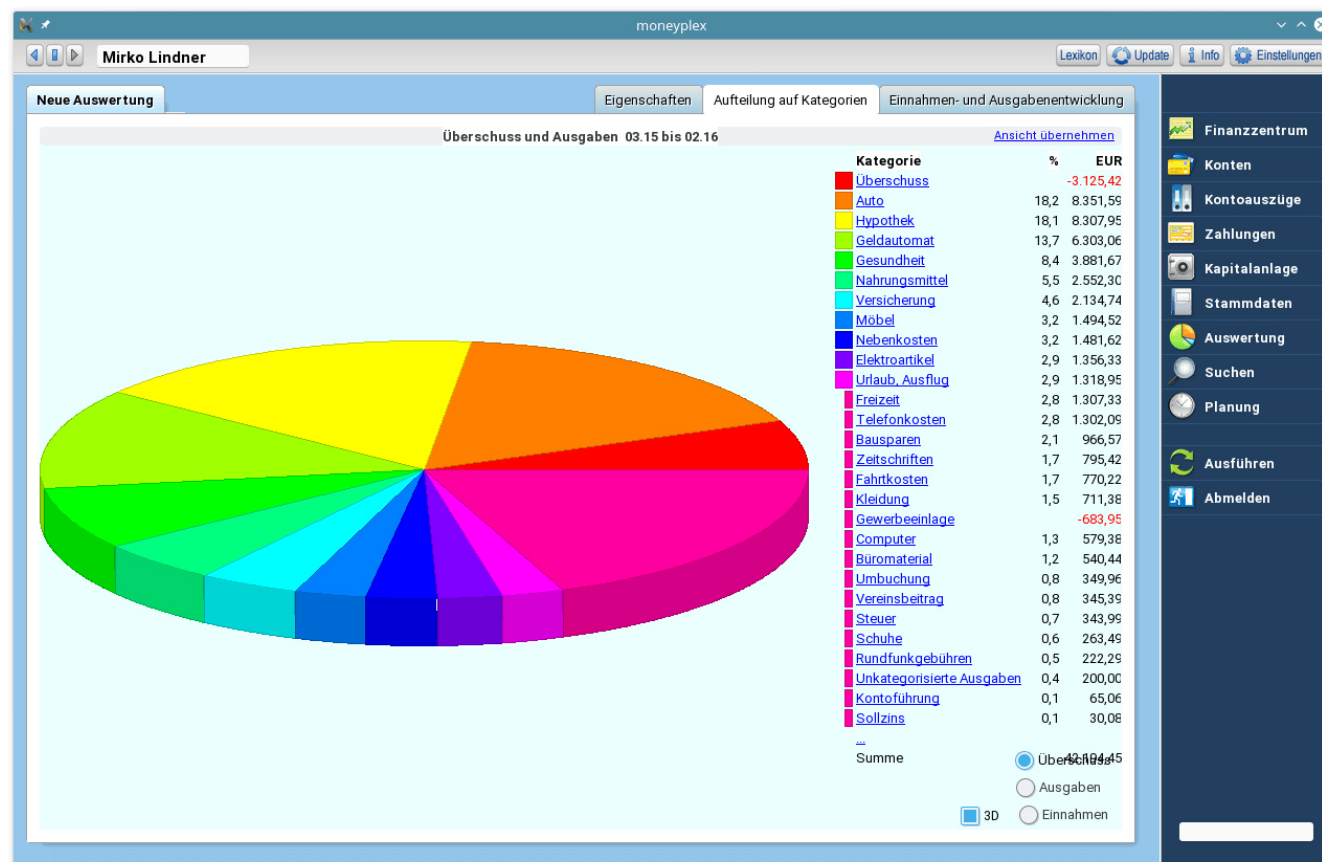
moneyplex

Mirko Lindner

Lexikon | Update | Info | Einstellungen

Neue Auswertung

Eigenschaften | Aufteilung auf Kategorien | Einnahmen- und Ausgabenentwicklung

Überschuss und Ausgaben 03.15 bis 02.16

Ansicht übernehmen

| Kategorie | % | EUR |
|---|---|---|
| Überschuss | | -3.125,42 |
| Auto | 18,2 | 8.351,59 |
| Hypothek | 18,1 | 8.307,95 |
| Geldautomat | 13,7 | 6.303,06 |
| Gesundheit | 8,4 | 3.881,67 |
| Nahrungsmittel | 5,5 | 2.552,30 |
| Versicherung | 4,6 | 2.134,74 |
| Möbel | 3,2 | 1.494,52 |
| Nebenkosten | 3,2 | 1.481,62 |
| Elektroartikel | 2,9 | 1.356,33 |
| Urlaub, Ausflug | 2,9 | 1.318,95 |
| Freizeit | 2,8 | 1.307,33 |
| Telefonkosten | 2,8 | 1.302,09 |
| Bausparen | 2,1 | 966,57 |
| Zeitschriften | 1,7 | 795,42 |
| Fahrtkosten | 1,7 | 770,22 |
| Kleidung | 1,5 | 711,38 |
| Gewerbeeinlage | | -683,95 |
| Computer | 1,3 | 579,38 |
| Büromaterial | 1,2 | 540,44 |
| Umbuchung | 0,8 | 349,96 |
| Vereinsbeitrag | 0,8 | 345,39 |
| Steuer | 0,7 | 343,99 |
| Schuhe | 0,6 | 263,49 |
| Rundfunkgebühren | 0,5 | 222,29 |
| Unkategorisierte Ausgaben | 0,4 | 200,00 |
| Kontoführung | 0,1 | 65,06 |
| Sollzins | 0,1 | 30,08 |
| ... | | |
| Summe | | 42.104,45 |

Überschuss
Ausgaben
3D
Einnahmen

Finanzzentrum
Konten
Kontoauszüge
Zahlungen
Kapitalanlage
Stammdaten
Auswertung
Suchen
Planung
Ausführen
Abmelden